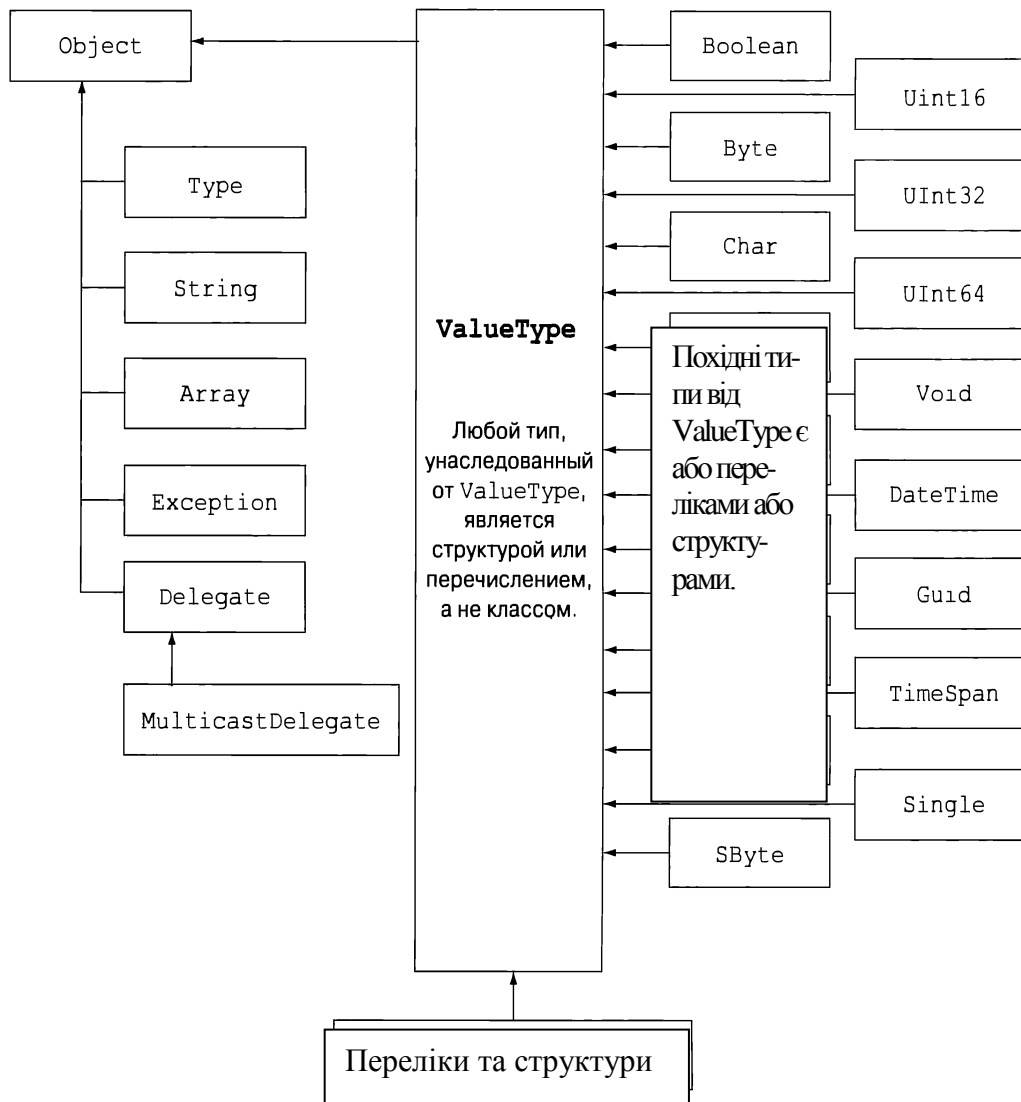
Object

Type

String

Array

Exception

Delegate

MulticastDelegate

ValueType

Любой тип, унаследованный от ValueType, является структурой или перечислением, а не классом.

Boolean

Uint16

Byte

UInt32

Char

UInt64

Похідні типи від ValueType є або переліками або структурами.

Voıd

DateTime

Guıd

TimeSpan

Single

SByte

Переліки та структури